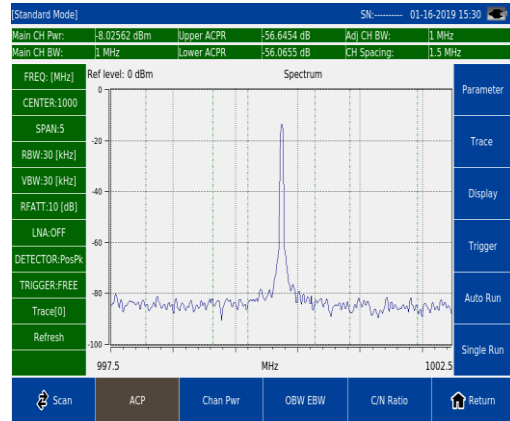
[Standard Mode]
SN:-------- 01-16-2019 15:30

| Main CH Pwr: | -8.02562 dBm | Upper ACPR | -56.6454 dB | Adj CH BW: | 1 MHz |
|---|---|---|---|---|---|
| Main CH BW: | 1 MHz | Lower ACPR | -56.0655 dB | CH Spacing: | 1.5 MHz |

FREQ: [MHz]
CENTER:1000
SPAN:5
RBW:30 [kHz]
VBW:30 [kHz]
RFATT:10 [dB]
LNA:OFF
DETECTOR:PosPk
TRIGGER:FREE
Trace[0]
Refresh

Ref level: 0 dBm
Spectrum
0
-20
-40
-60
-80
-100
997.5
MHz
1002.5

Parameter
Trace
Display
Trigger
Auto Run
Single Run

Scan
ACP
Chan Pwr
OBW EBW
C/N Ratio
Return